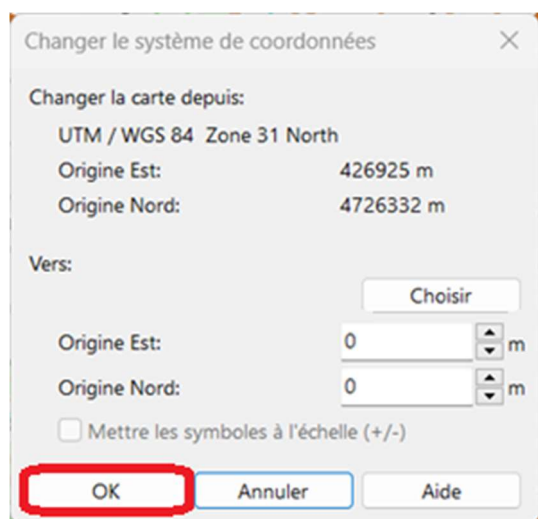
Changer le système de coordonnées

Changer la carte depuis:

UTM / WGS 84 Zone 31 North

Origine Est: 426925 m

Origine Nord: 4726332 m

Vers:

Choisir

Origine Est: 0 m

Origine Nord: 0 m

Mettre les symboles à l'échelle (+/-)

OK

Annuler

Aide